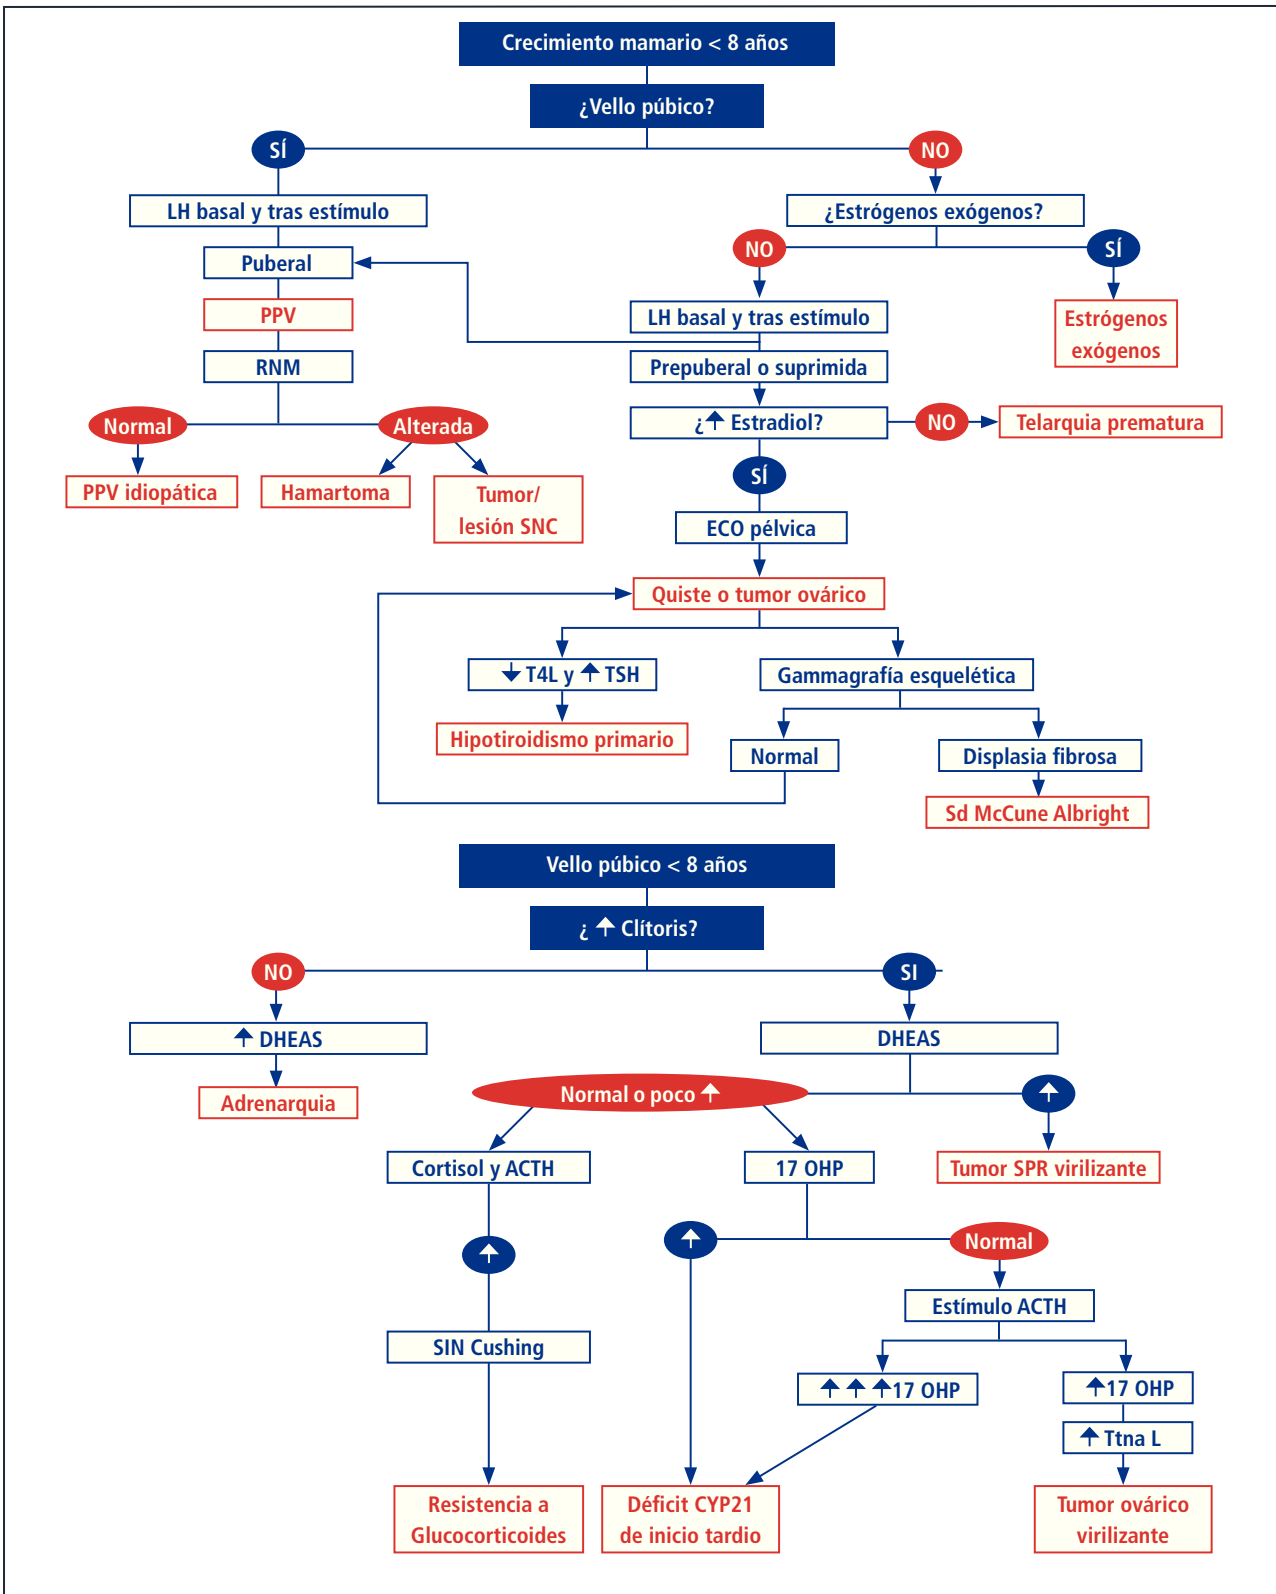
Crecimiento mamario < 8 años

¿Vello púbico?

SÍ

NO

LH basal y tras estímulo

¿Estrógenos exógenos?

NO

SÍ

Puberal

PPV

RNM

LH basal y tras estímulo

Estrógenos exógenos

Prepuberal o suprimida

¿↑ Estradiol?

NO

Telarquia prematura

Normal

Alterada

PPV idiopática

Hamartoma

Tumor/ lesión SNC

SÍ

ECO pélvica

Quiste o tumor ovárico

↓T4L y ↑TSH

Gammagrafía esquelética

Hipotiroidismo primario

Normal

Displasia fibrosa

Sd McCune Albright

Vello púbico < 8 años

¿ ↑ Clítoris?

NO

SI

↑ DHEAS

DHEAS

Adrenarquia

Normal o poco ↑

↑

Cortisol y ACTH

17 OHP

Tumor SPR virilizante

↑

↑

Normal

Estímulo ACTH

SIN Cushing

↑↑↑17 OHP

↑17 OHP

↑Ttna L

Resistencia a Glucocorticoides

Déficit CYP21 de inicio tardio

Tumor ovárico virilizante